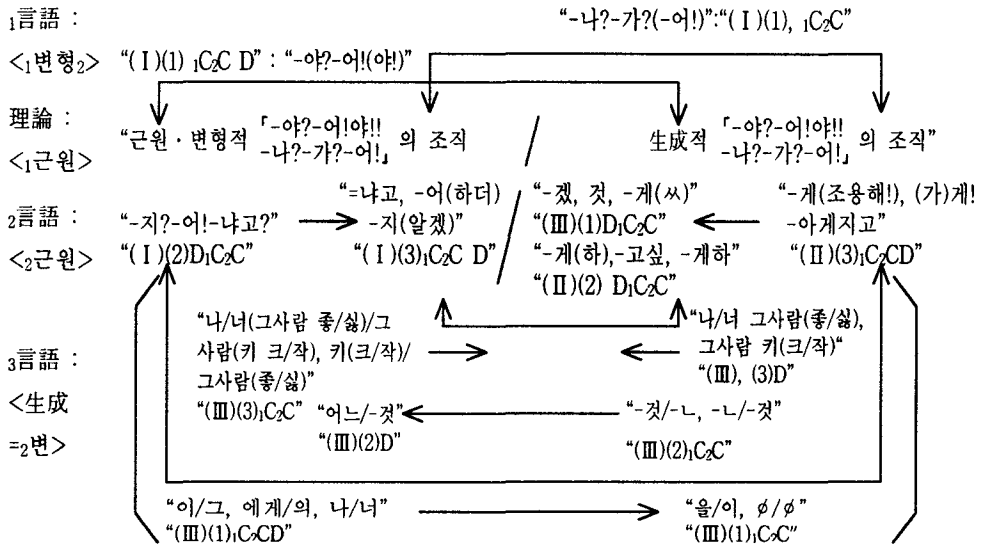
$_1$言語 :

"-나?-가?(-어!)":"(Ⅰ)(1), $_1C_2C$"

<$_1$변형$_2$> "(Ⅰ)(1) $_1C_2C$ D" : "-야?-어!(야!)"

理論 :

<$_1$근원>

"근원 · 변형적 「-야?-어!야!! -나?-가?-어!」 의 조직

生成적 「-야?-어!야!! -나?-가?-어!」 의 조직"

$_2$言語 :

<$_2$근원>

"-지?-어!-냐고?"

"(Ⅰ)(2)$D_1C_2C$"

"=냐고, -어(하더) -지(알겠)"

"(Ⅰ)(3)$_1C_2C$ D"

"-겠, 것, -게(써)"

"(Ⅲ)(1)$D_1C_2C$"

"-게(하),-고싶, -게하"

"(Ⅱ)(2) $D_1C_2C$"

"-게(조용해!), (가)게! -아게지고"

"(Ⅱ)(3)$_1C_2CD$"

$_3$言語 :

<生成 =$_2$변>

"나/너(그사람 좋/싫)/그 사람(키 크/작), 키(크/작)/ 그사람(좋/싫)"

"(Ⅲ)(3)$_1C_2C$"

"나/너 그사람(좋/싫), 그사람 키(크/작)"

"(Ⅲ), (3)D"

"어느/-것"

"(Ⅲ)(2)D"

"-것/-ㄴ, -ㄴ/-것"

"(Ⅲ)(2)$_1C_2C$"

"이/그, 에게/의, 나/너"

"(Ⅲ)(1)$_1C_2CD$"

"을/이, ø/ø"

"(Ⅲ)(1)$_1C_2C$"